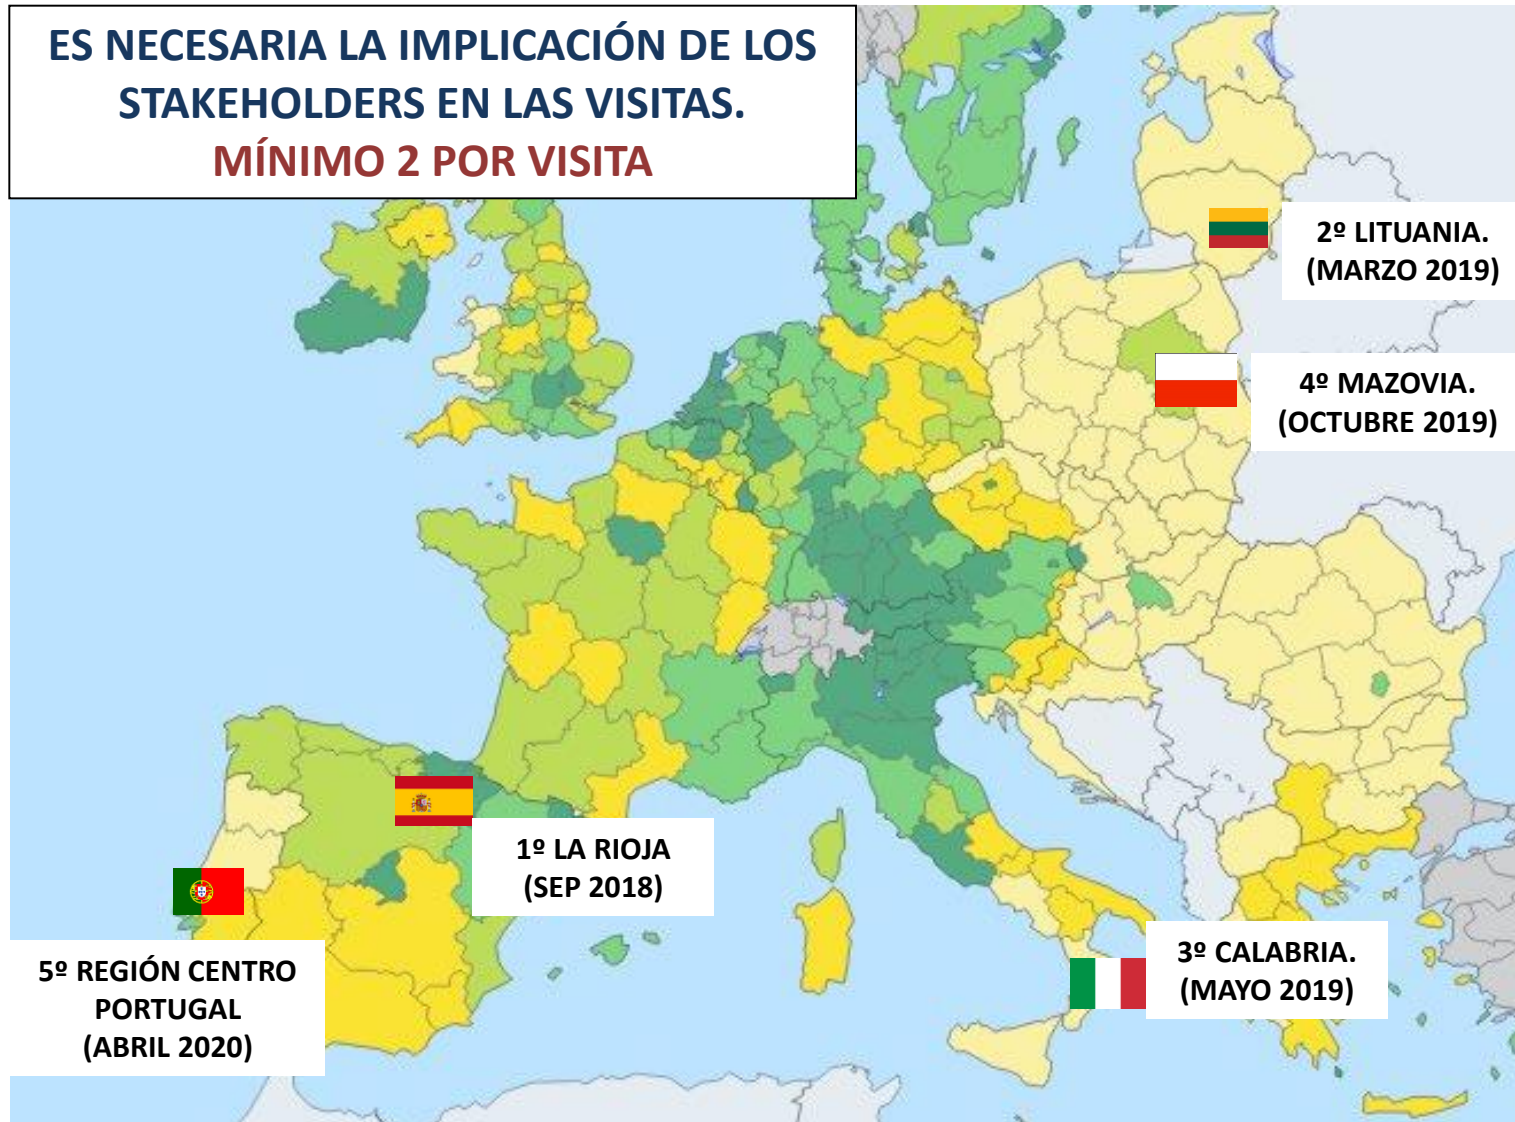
ES NECESARIA LA IMPLICACIÓN DE LOS STAKEHOLDERS EN LAS VISITAS.
MÍNIMO 2 POR VISITA

2º LITUANIA. (MARZO 2019)

4º MAZOVIA. (OCTUBRE 2019)

1º LA RIOJA (SEP 2018)

5º REGIÓN CENTRO PORTUGAL (ABRIL 2020)

3º CALABRIA. (MAYO 2019)